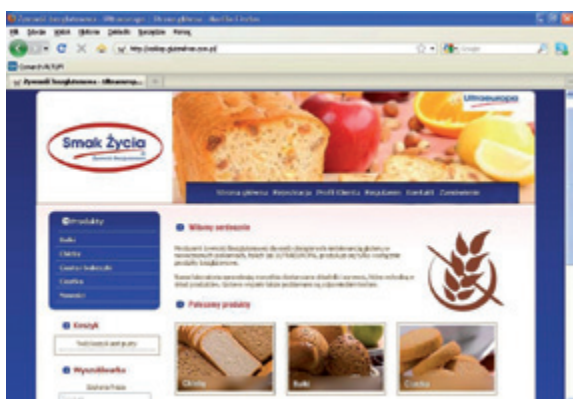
Żywność bezglutenowa - Ultraeuropa - Strona główna - Mozilla Firefox

Plik Edycja Widok Historia Zakładki Narzędzia Pomoc

http://sklep.glutenfree.com.pl

Google

Żywność bezglutenowa - Ultraeuropa... +

Smak Życia

Ultraeuropa

Strona główna Rejestracja Profil Klienta Koszyk Kontakt Zamówienie

Produkty

Bułki

Chleby

Ciasta i ciasteczka

Mąki

Makarony

Witamy serdecznie

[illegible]

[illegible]

Polecamy produkty

Koszyk

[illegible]

Wyszukiwarka

Chleby

Bułki

Ciastka